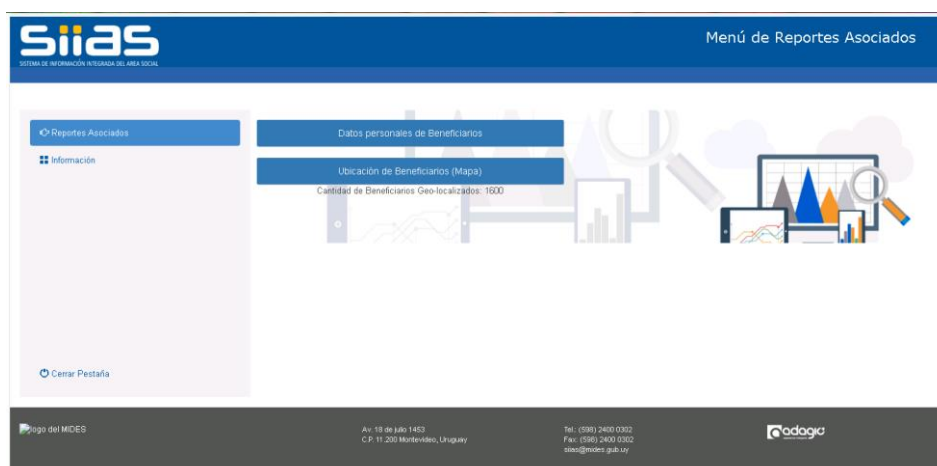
SIIAS
SISTEMA DE INFORMACIÓN INTEGRADA DEL AREA SOCIAL

Menú de Reportes Asociados

Reportes Asociados

Información

Datos personales de Beneficiarios

Ubicación de Beneficiarios (Mapa)

Cantidad de Beneficiarios Geo-localizados: 1600

Cerrar Pestaña

logo del MIDES

Av. 18 de julio 1453
C.P. 11.200 Montevideo, Uruguay

Tel.: (598) 2400 0302
Fax: (598) 2400 0302
siias@mides.gub.uy

adagio